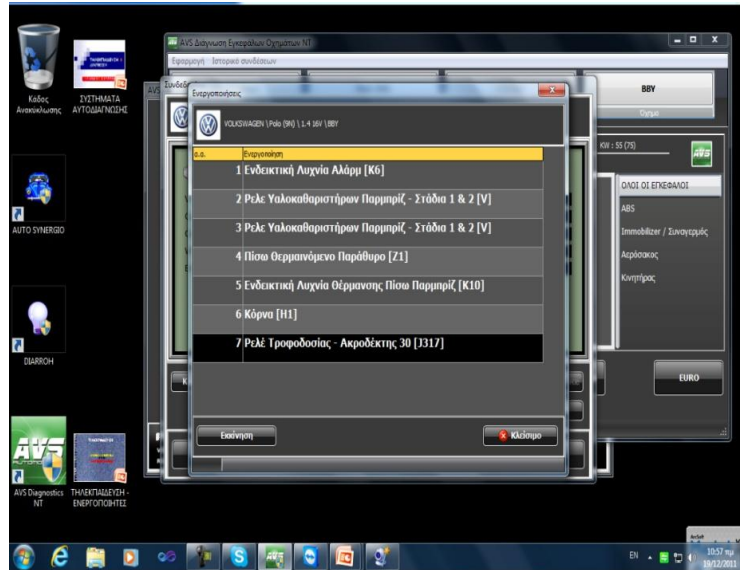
Κάδος Ανακύκλωσης

ΣΥΣΤΗΜΑΤΑ ΑΥΤΟΔΙΑΓΝΩΣΗΣ

AUTO SYNERGIO

DIARROH

AVS Diagnostics NT

ΤΗΛΕΚΠΑΙΔΕΥΣΗ - ΕΝΕΡΓΟΠΟΙΗΤΕΣ

AVS Διάγνωση Εγκεφάλων Οχημάτων NT

Εφαρμογή Ιστορικό συνδέσεων

BBY

KW : 55 (75)

ΟΛΟΙ ΟΙ ΕΓΚΕΦΑΛΟΙ

ABS

Immobilizer / Συναγερμός

Αερόσακος

Κινητήρας

EURO

Ενεργοποιήσεις

VOLKSWAGEN \ Polo (9N) \ 1.4 16V \ BBY

| α.α. | Ενεργοποίηση |
|---|---|
| 1 | Ενδεικτική Λυχνία Αλάρμ [K6] |
| 2 | Ρελέ Υαλοκαθαριστήρων Παρμπρίζ - Στάδια 1 & 2 [V] |
| 3 | Ρελέ Υαλοκαθαριστήρων Παρμπρίζ - Στάδια 1 & 2 [V] |
| 4 | Πίσω Θερμαινόμενο Παράθυρο [Z1] |
| 5 | Ενδεικτική Λυχνία Θέρμανσης Πίσω Παρμπρίζ [K10] |
| 6 | Κόρνα [H1] |
| 7 | Ρελέ Τροφοδοσίας - Ακροδέκτης 30 [J317] |

Εκκίνηση

Κλείσιμο

EN

10:57 πμ
19/12/2011